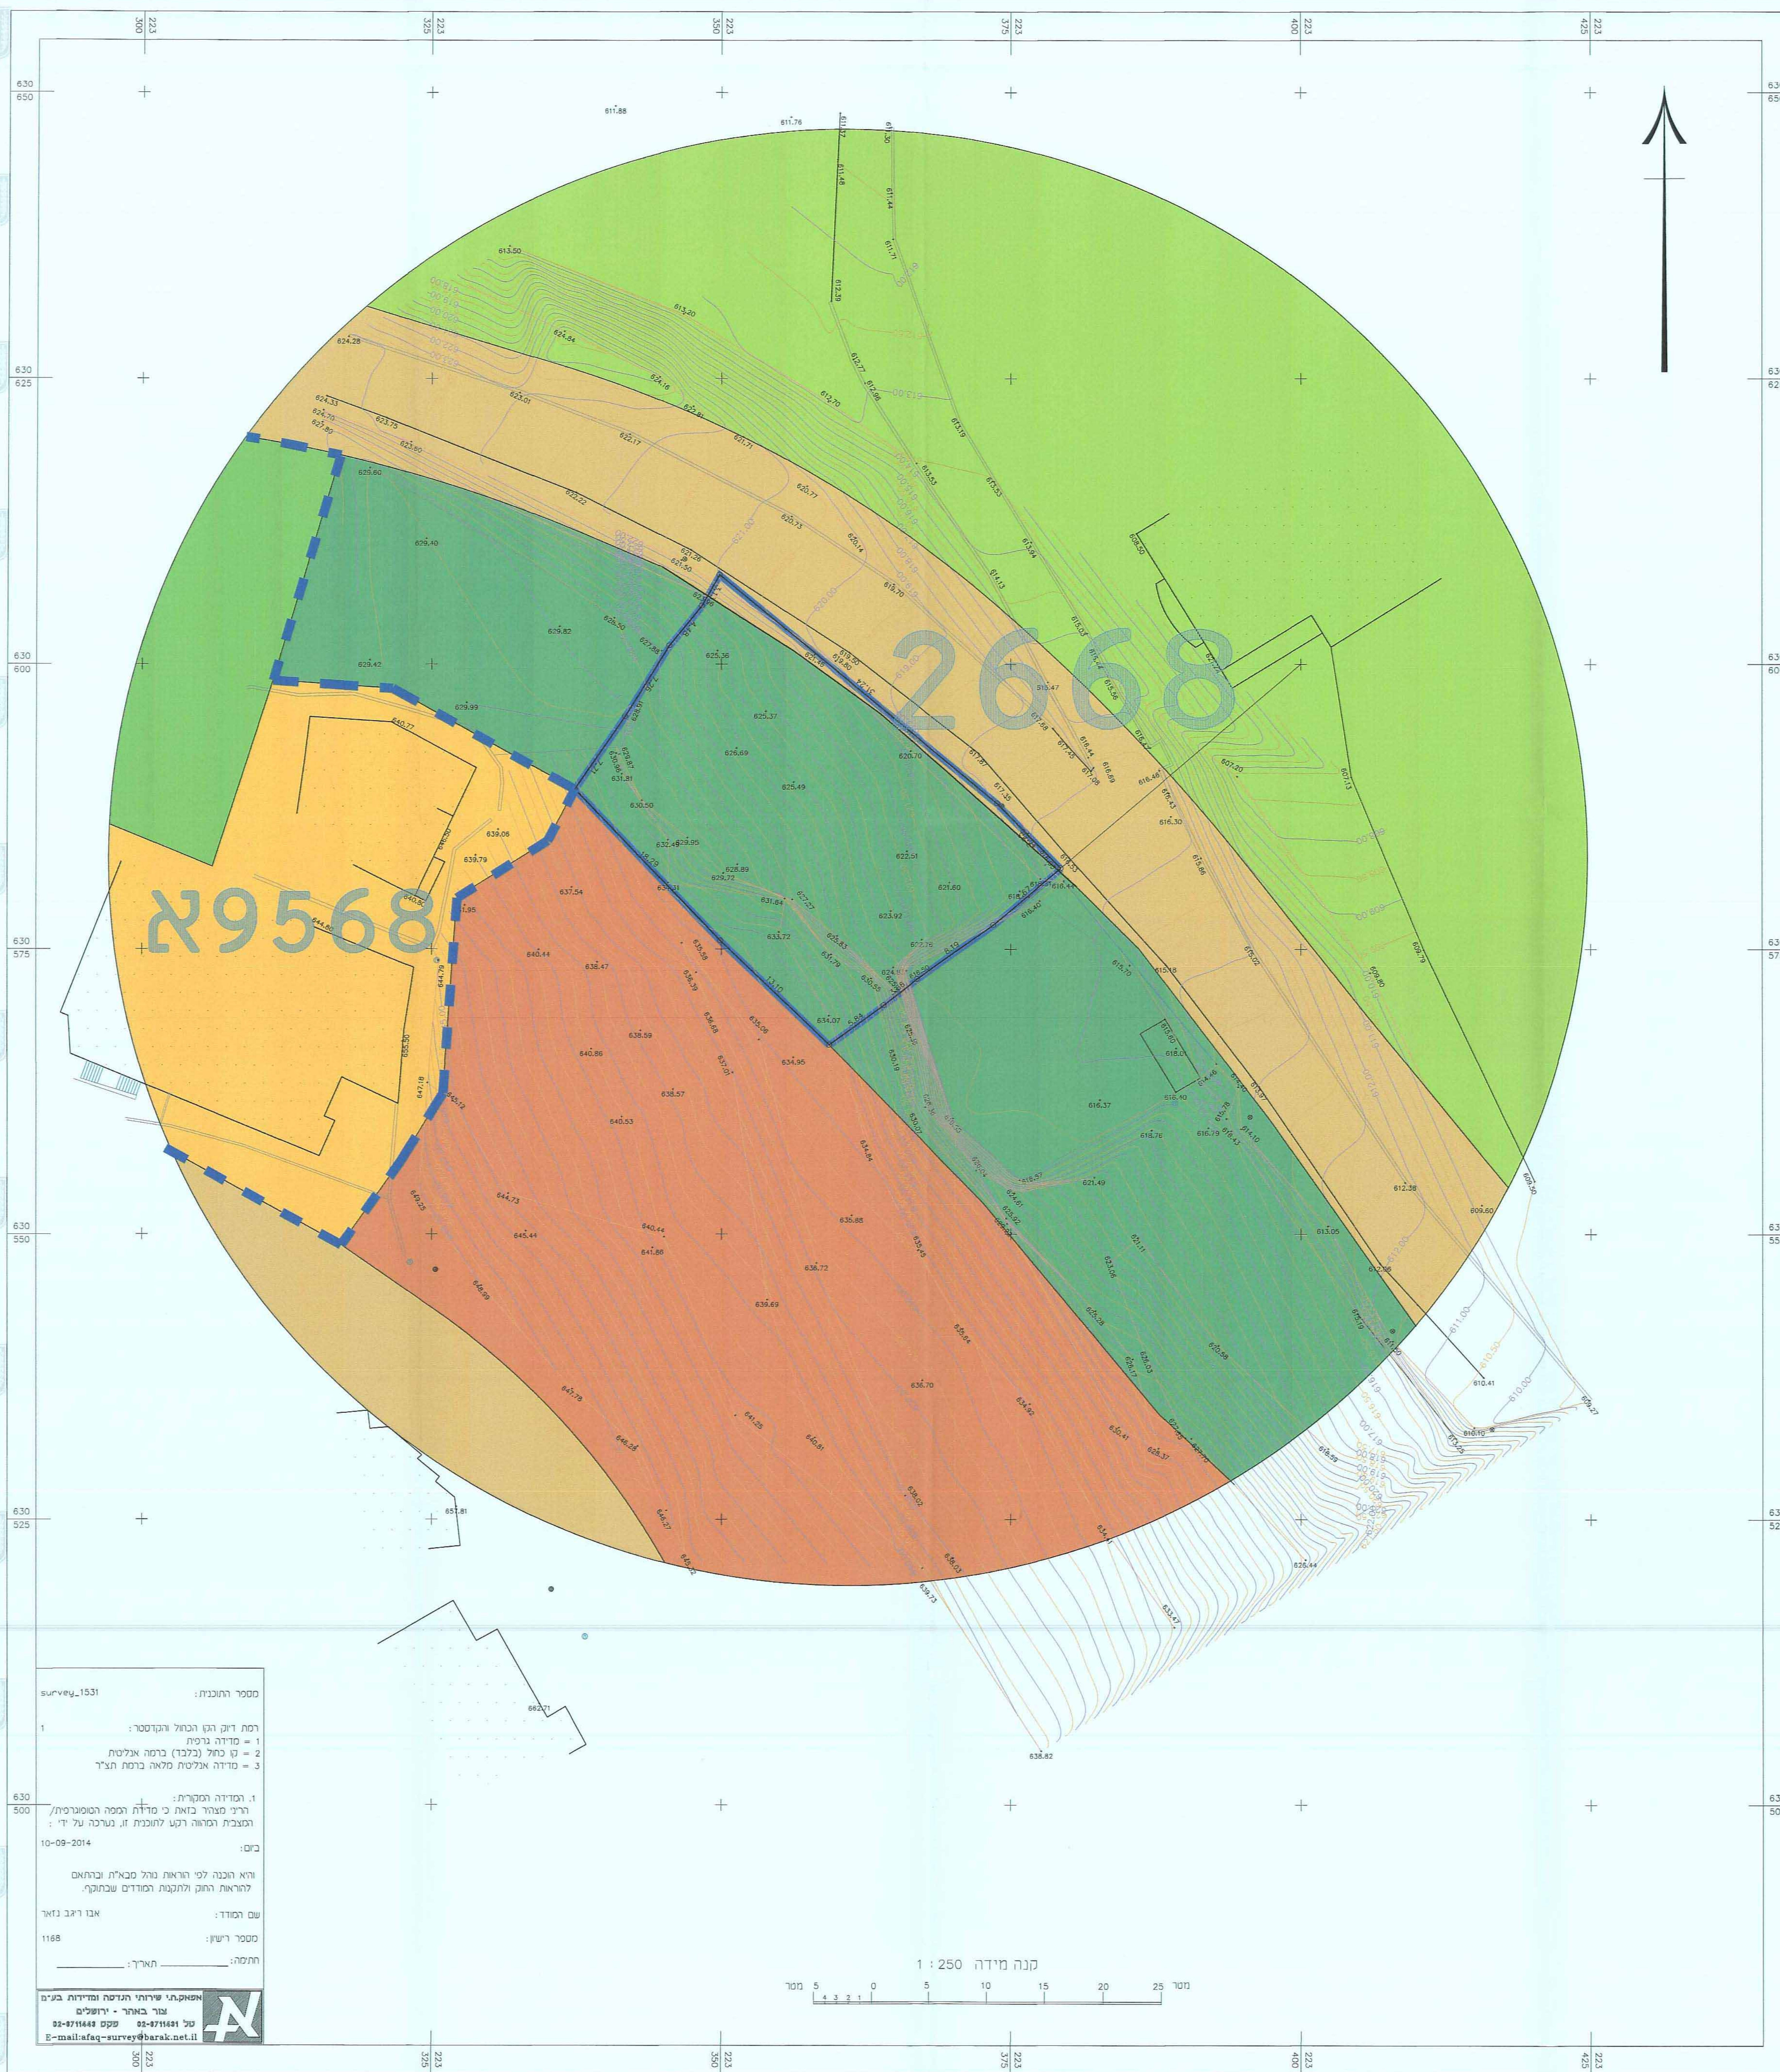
223 300 | 223 325 | 223 350 | 223 375 | 223 400 | 223 425

630 650
630 625
630 600
630 575
630 550
630 525
630 500

2668

א9568

611.88
611.76
613.50
613.20
624.28
624.84
624.16
623.01
622.81
624.33
623.75
622.60
622.17
621.71
629.60
622.22
620.77
620.73
629.40
621.26
621.50
629.82
620.14
619.70
628.50
627.88
625.36
629.42
625.37
615.47
629.99
626.69
620.70
640.77
625.49
630.50
639.06
639.79
629.95
622.51
628.89
621.60
637.54
631.84
623.92
640.44
638.47
633.72
615.70
616.37
621.49
612.38
609.60
613.05
610.41
638.59
640.86
635.06
634.95
638.57
640.53
644.73
645.44
640.44
641.86
635.86
638.72
639.69
636.70
641.25
640.81
657.81
662.71
638.82
626.44
607.20
616.30

survey_1531 :מספר התוכנית
1 :רמת דיוק הקו הכחול והקדסטר
1 = מדידה גרפית
2 = קו כחול (בלבד) ברמה אנליטית
3 = מדידה אנליטית מלאה ברמת תצ"ר

1. המדידה המקורית:
הריני מצהיר בזאת כי מדידת המפה הטופוגרפית/ המצבית המהווה רקע לתוכנית זו, נערכה על ידי :
10-09-2014 :ביום
והיא הוכנה לפי הוראות נוהל מבא"ת ובהתאם להוראות החוק ולתקנות המודדים שבתוקף.
אבו ריגב נזאר :שם המודד
1168 :מספר רישיון
_______ :חתימה _______ :תאריך

קנה מידה 1 : 250
מטר 5 4 3 2 1 0 5 10 15 20 25 מטר

אפאק ת.י שירותי הנדסה ומדידות בע"מ
צור באהר - ירושלים
טל 02-6711631 פקס 02-6711443
E-mail:afaq-survey@barak.net.il